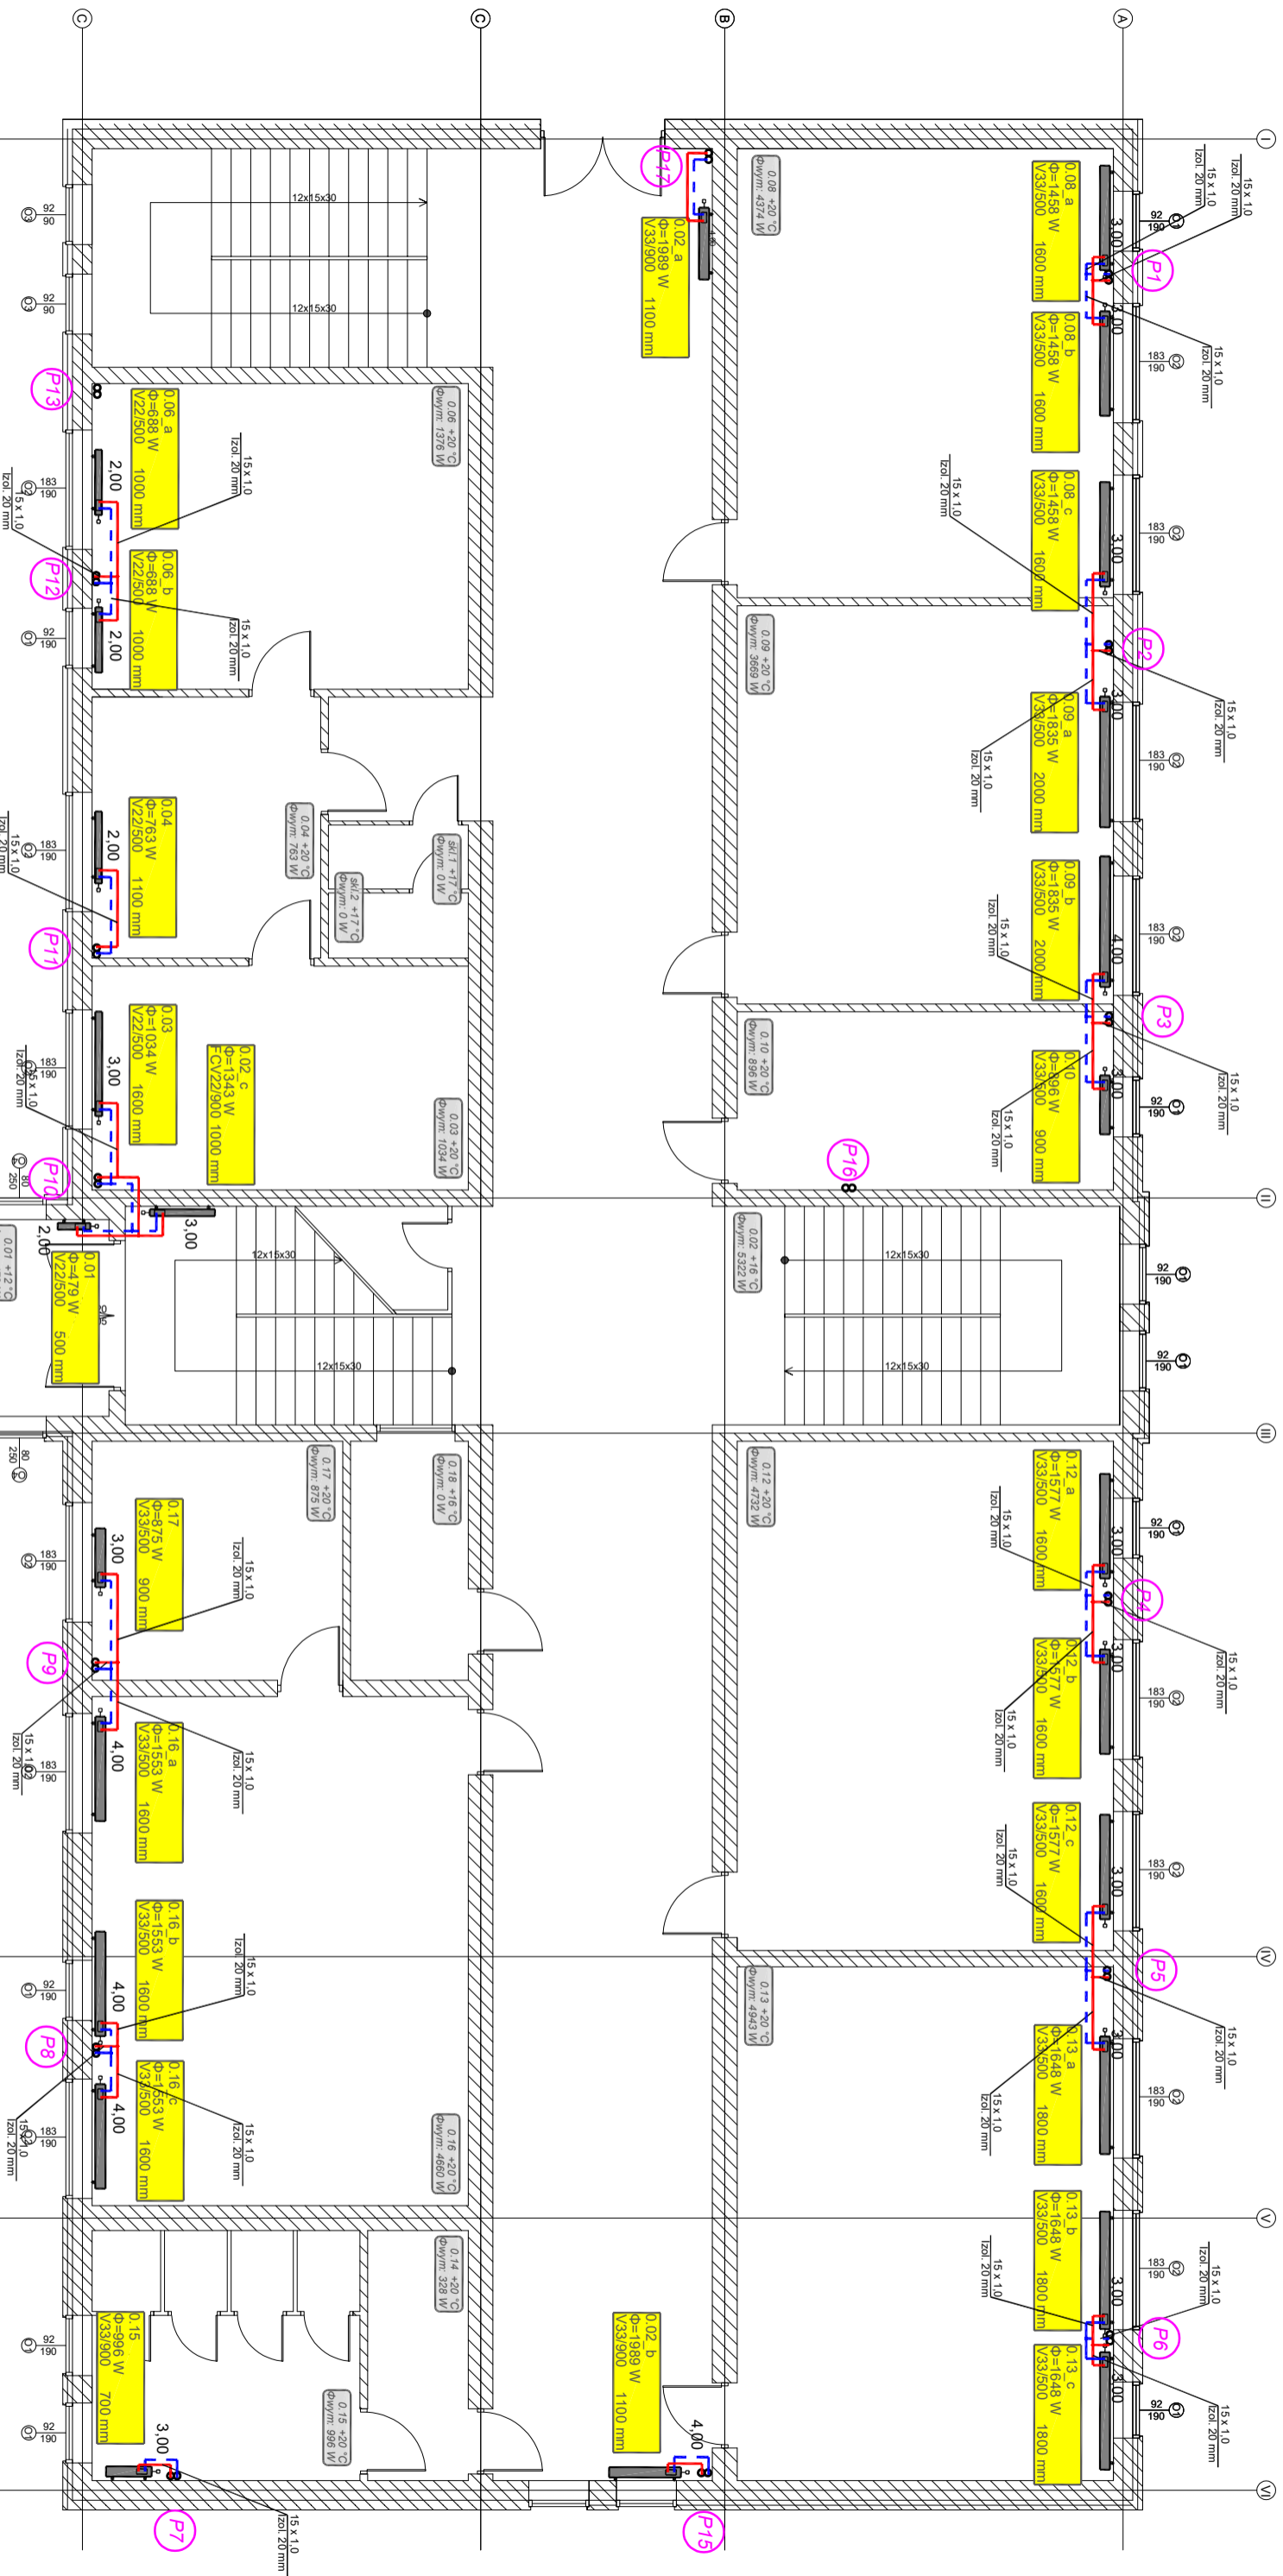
C
C
B
A
I
II
III
IV
V
VI

12x15x30
12x15x30
92
90
92
90
P13
0.06_a
Φ=688 W
V22/500 1000 mm
2.00
15 x 1,0
izol. 20 mm
0.06 +20 °C
Φwym: 1376 W
183
190
15 x 1,0
izol. 20 mm
P12
0.06_b
Φ=688 W
V22/500 1000 mm
2.00
15 x 1,0
izol. 20 mm
92
190

P17
0.02_a
Φ=1989 W
V33/900 1100 mm
0.08 +20 °C
Φwym: 4374 W
0.08_a
Φ=1458 W
V33/500 1600 mm
3.00
92
190
P1
15 x 1,0
izol. 20 mm
0.08_b
Φ=1458 W
V33/500 1600 mm
4.00
183
190
15 x 1,0
izol. 20 mm
0.08_c
Φ=1458 W
V33/500 1600 mm
3.00
183
190
15 x 1,0
izol. 20 mm
0.09 +20 °C
Φwym: 3669 W
P2
15 x 1,0
izol. 20 mm
0.09_a
Φ=1835 W
V33/500 2000 mm
3.00
183
190
15 x 1,0
izol. 20 mm
0.09_b
Φ=1835 W
V33/500 2000 mm
4.00
183
190
15 x 1,0
izol. 20 mm
P3
15 x 1,0
izol. 20 mm
0.10 +20 °C
Φwym: 896 W
0.10
Φ=896 W
V33/500 900 mm
3.00
92
190
15 x 1,0
izol. 20 mm
P16

0.04 +20 °C
Φwym: 763 W
sk.1 +17 °C
Φwym: 0 W
sk.2 +17 °C
Φwym: 0 W
0.04
Φ=763 W
V22/500 1100 mm
2.00
183
190
15 x 1,0
izol. 20 mm
P11
0.03
Φ=1034 W
V22/500 1600 mm
3.00
0.02_c
Φ=1343 W
FCV22/900 1000 mm
0.03 +20 °C
Φwym: 1034 W
183
190
15 x 1,0
izol. 20 mm
80
250
P10
3.00
2.00
0.01
Φ=479 W
V22/500 500 mm
0.01 +12 °C

12x15x30
12x15x30
0.02 +16 °C
Φwym: 5322 W
12x15x30
12x15x30
92
190
92
190

80
250
0.17 +20 °C
Φwym: 875 W
0.18 +16 °C
Φwym: 0 W
0.17
Φ=875 W
V33/500 900 mm
3.00
183
190
15 x 1,0
izol. 20 mm
P9
15 x 1,0
izol. 20 mm
183
190
0.16_a
Φ=1553 W
V33/500 1600 mm
4.00
15 x 1,0
izol. 20 mm
0.16_b
Φ=1553 W
V33/500 1600 mm
4.00
92
190
15 x 1,0
izol. 20 mm
P8
0.16_c
Φ=1553 W
V33/500 1600 mm
4.00
15 x 1,0
izol. 20 mm
183
190
15 x 1,0
izol. 20 mm
0.16 +20 °C
Φwym: 4660 W
0.14 +20 °C
Φwym: 328 W
0.15
Φ=996 W
V33/900 700 mm
3.00
92
190
92
190
0.15 +20 °C
Φwym: 996 W
P7
15 x 1,0
izol. 20 mm

0.12 +20 °C
Φwym: 4732 W
0.12_a
Φ=1577 W
V33/500 1600 mm
3.00
92
190
15 x 1,0
izol. 20 mm
P4
15 x 1,0
izol. 20 mm
0.12_b
Φ=1577 W
V33/500 1600 mm
3.00
183
190
15 x 1,0
izol. 20 mm
0.12_c
Φ=1577 W
V33/500 1600 mm
3.00
183
190
15 x 1,0
izol. 20 mm
P5
15 x 1,0
izol. 20 mm
0.13 +20 °C
Φwym: 4943 W
0.13_a
Φ=1648 W
V33/500 1800 mm
3.00
183
190
15 x 1,0
izol. 20 mm
0.13_b
Φ=1648 W
V33/500 1800 mm
3.00
183
190
15 x 1,0
izol. 20 mm
P6
15 x 1,0
izol. 20 mm
0.13_c
Φ=1648 W
V33/500 1800 mm
3.00
92
190
15 x 1,0
izol. 20 mm
0.02_b
Φ=1989 W
V33/900 1100 mm
4.00
P15